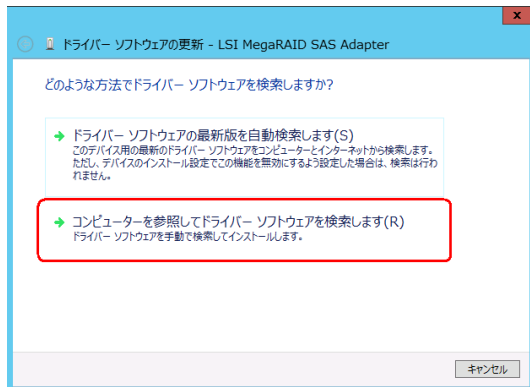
x

ドライバー ソフトウェアの更新 - LSI MegaRAID SAS Adapter

どのような方法でドライバー ソフトウェアを検索しますか?

→ ドライバー ソフトウェアの最新版を自動検索します(S)
このデバイス用の最新のドライバー ソフトウェアをコンピューターとインターネットから検索します。ただし、デバイスのインストール設定でこの機能を無効にするよう設定した場合は、検索は行われません。

→ コンピューターを参照してドライバー ソフトウェアを検索します(R)
ドライバー ソフトウェアを手動で検索してインストールします。

キャンセル